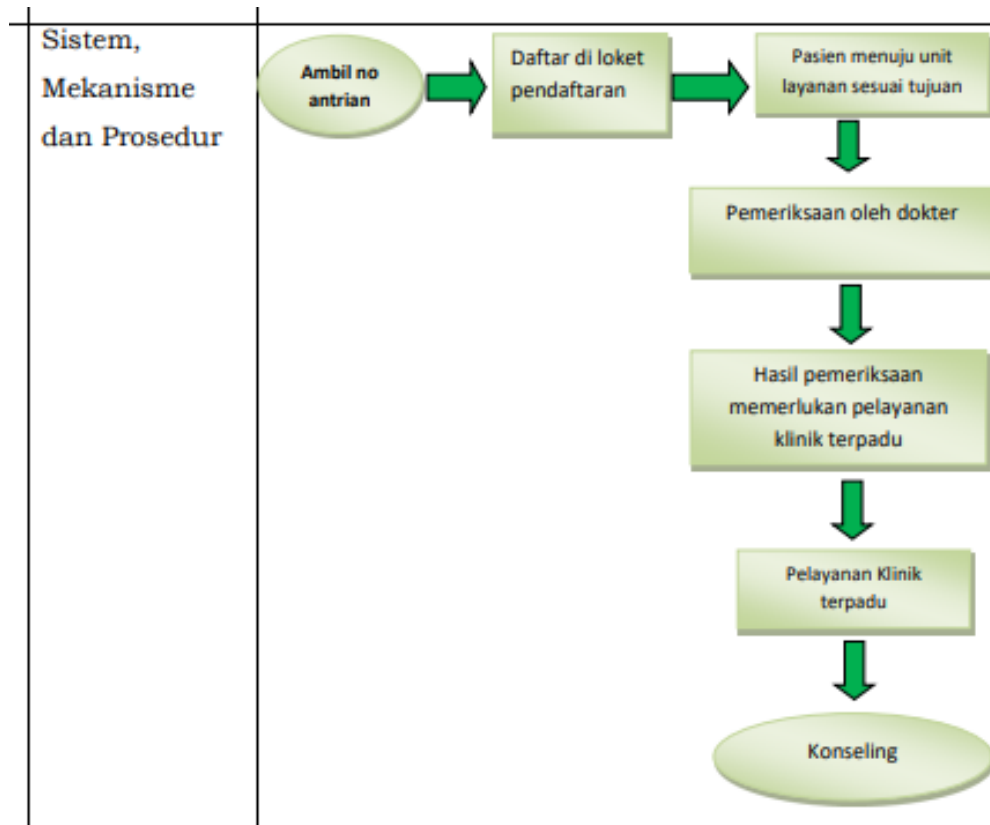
Sistem, Mekanisme dan Prosedur

Ambil no antrian

Daftar di loket pendaftaran

Pasien menuju unit layanan sesuai tujuan

Pemeriksaan oleh dokter

Hasil pemeriksaan memerlukan pelayanan klinik terpadu

Pelayanan Klinik terpadu

Konseling